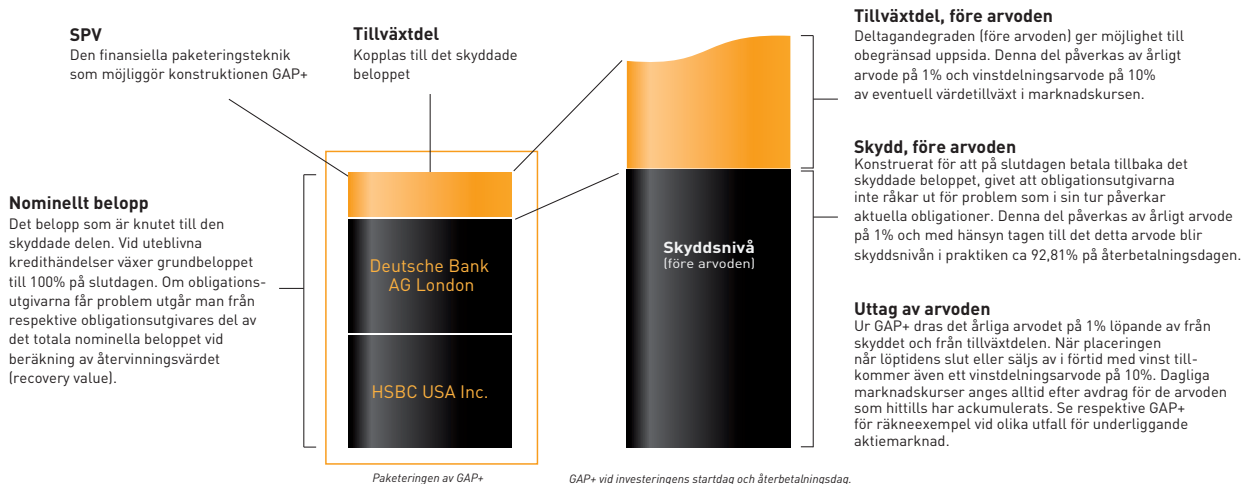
**SPV**
Den finansiella paketeringsteknik som möjliggör konstruktionen GAP+

**Tillväxtdel**
Kopplas till det skyddade beloppet

**Tillväxtdel, före arvoden**
Deltagandegraden (före arvoden) ger möjlighet till obegränsad uppsida. Denna del påverkas av årligt arvode på 1% och vinstdelningsarvode på 10% av eventuell värdetillväxt i marknadskursen.

**Nominellt belopp**
Det belopp som är knutet till den skyddade delen. Vid uteblivna kredithändelser växer grundbeloppet till 100% på slutdagen. Om obligationsutgivarna får problem utgår man från respektive obligationsutgivares del av det totala nominella beloppet vid beräkning av återvinningsvärdet (recovery value).

Deutsche Bank AG London

HSBC USA Inc.

**Skyddsnivå**
(före arvoden)

**Skydd, före arvoden**
Konstruerat för att på slutdagen betala tillbaka det skyddade beloppet, givet att obligationsutgivarna inte råkar ut för problem som i sin tur påverkar aktuella obligationer. Denna del påverkas av årligt arvode på 1% och med hänsyn tagen till det detta arvode blir skyddsnivån i praktiken ca 92,81% på återbetalningsdagen.

**Uttag av arvoden**
Ur GAP+ dras det årliga arvodet på 1% löpande av från skyddet och från tillväxtdelen. När placeringen når löptidens slut eller säljs av i förtid med vinst tillkommer även ett vinstdelningsarvode på 10%. Dagliga marknadskurser anges alltid efter avdrag för de arvoden som hittills har ackumulerats. Se respektive GAP+ för räkneexempel vid olika utfall för underliggande aktiemarknad.

Paketeringen av GAP+

GAP+ vid investeringens startdag och återbetalningsdag.